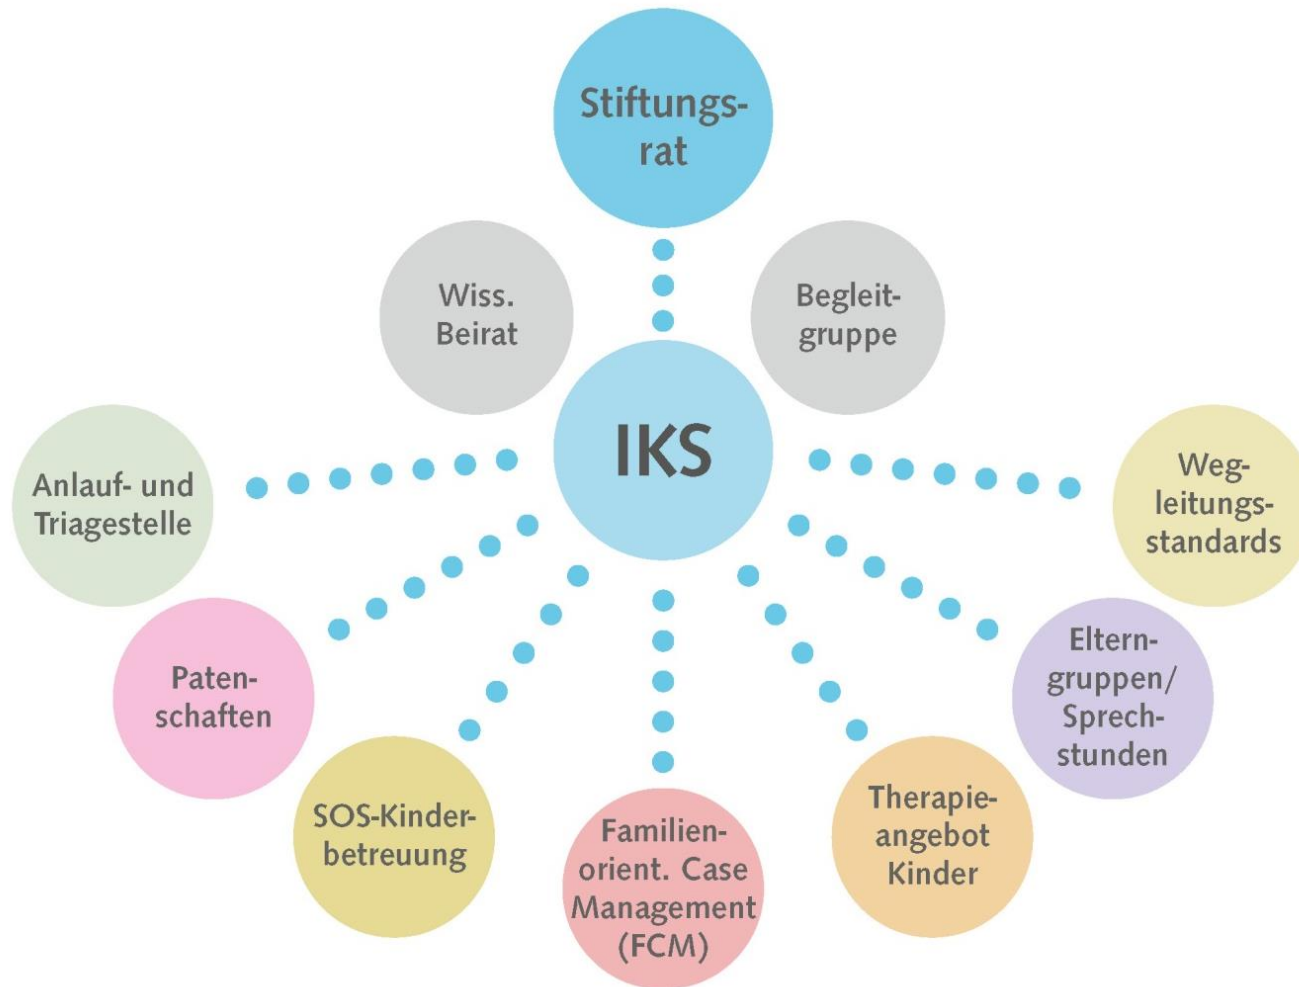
Stiftungsrat

Wiss. Beirat

Begleitgruppe

IKS

Anlauf- und Triagestelle

Wegleitungsstandards

Patenschaften

Elterngruppen/ Sprechstunden

SOS-Kinderbetreuung

Familienorient. Case Management (FCM)

Therapieangebot Kinder